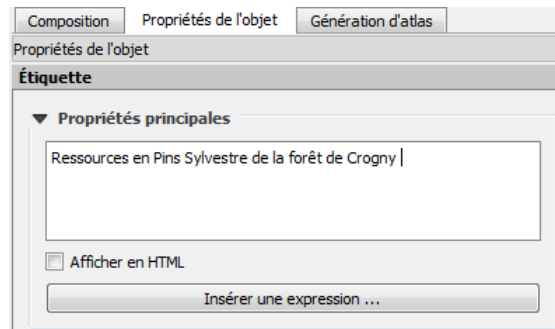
Composition | Propriétés de l'objet | Génération d'atlas

Propriétés de l'objet

Étiquette

Propriétés principales

Ressources en Pins Sylvestre de la forêt de Crogny

Afficher en HTML

Insérer une expression ...